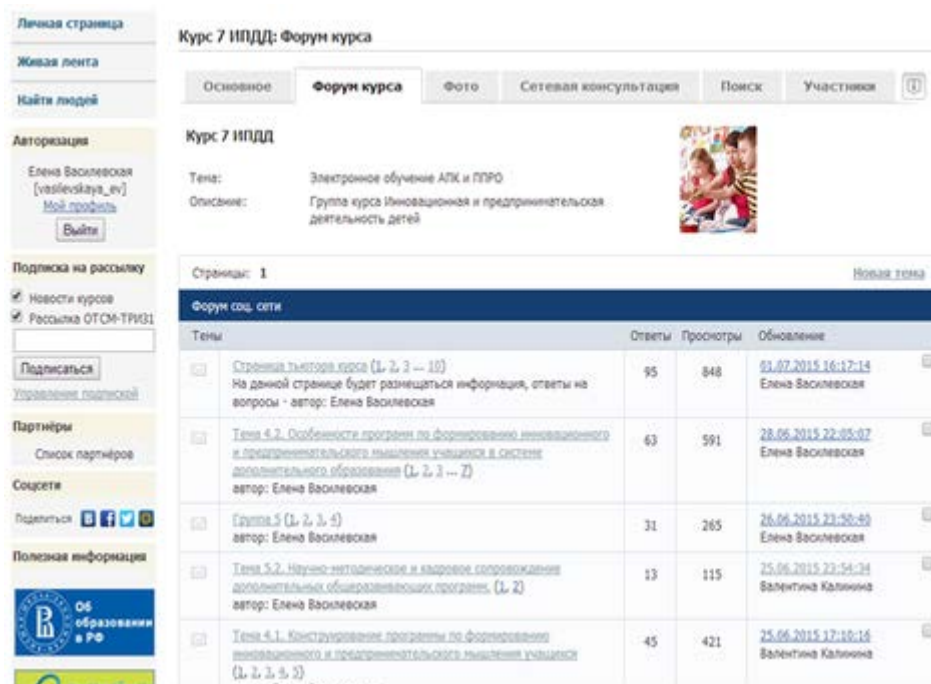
Личная страница

Живая лента

Найти людей

Авторизация

Елена Василевская [vasilevskaya_ev]
Мой профиль
Выйти

Подписка на рассылку

Новости курсов
Рассылка ОТСМ-ТРИЗ1

Подписаться
Управление подпиской

Партнёры

Список партнёров

Соцсети

Поделиться

Полезная информация

Об образовании в РФ

Курс 7 ИПДД: Форум курса

Основное | Форум курса | Фото | Сетевая консультация | Поиск | Участники

Курс 7 ИПДД

Тема: Электронное обучение АПК и ППРО
Описание: Группа курса Инновационная и предпринимательская деятельность детей

Страницы: 1

Новая тема

Форум соц. сети

| Темы | Ответы | Просмотры | Обновление |
|---|---|---|---|
| Страница тьютора курса (1, 2, 3 ... 10) На данной странице будет размещаться информация, ответы на вопросы - автор: Елена Василевская | 95 | 848 | 01.07.2015 16:17:14 Елена Василевская |
| Тема 4.2. Особенности программ по формированию инновационного и предпринимательского мышления учащихся в системе дополнительного образования (1, 2, 3 ... 7) автор: Елена Василевская | 63 | 591 | 28.06.2015 22:05:07 Елена Василевская |
| Группа 5 (1, 2, 3, 4) автор: Елена Василевская | 31 | 265 | 26.06.2015 23:50:40 Елена Василевская |
| Тема 5.2. Научно-методическое и кадровое сопровождение дополнительных общеразвивающих программ. (1, 2) автор: Елена Василевская | 13 | 115 | 25.06.2015 23:54:34 Валентина Калинина |
| Тема 4.1. Конструирование программы по формированию инновационного и предпринимательского мышления учащихся (1, 2, 3, 4, 5) | 45 | 421 | 25.06.2015 17:10:16 Валентина Калинина |